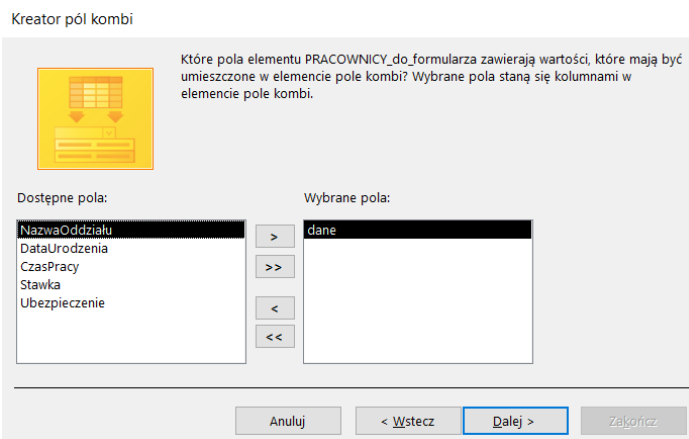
Kreator pól kombi

Które pola elementu PRACOWNICY_do_formularza zawierają wartości, które mają być umieszczone w elemencie pole kombi? Wybrane pola staną się kolumnami w elemencie pole kombi.

Dostępne pola:

NazwaOddziału
DataUrodzenia
CzasPracy
Stawka
Ubezpieczenie

>
>>
<
<<

Wybrane pola:

dane

Anuluj
< Wstecz
Dalej >
Zakończ